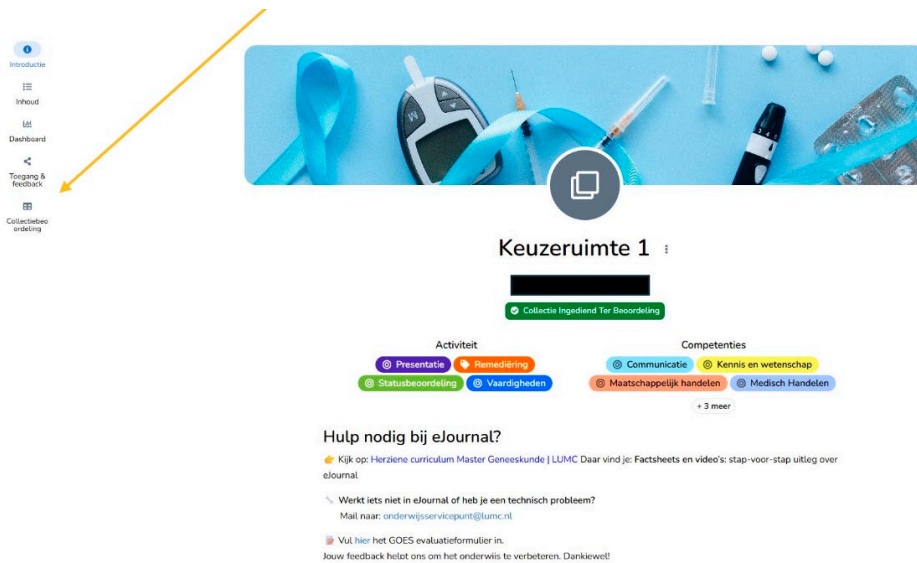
Introductie

Inhoud

Dashboard

Toegang & feedback

Collectiebeoordeling

Keuzeruimte 1

Collectie Ingediend Ter Beoordeling

Activiteit

Presentatie
Remediëring
Statusbeoordeling
Vaardigheden

Competenties

Communicatie
Kennis en wetenschap
Maatschappelijk handelen
Medisch Handelen
+ 3 meer

Hulp nodig bij eJournal?

Kijk op: Herziene curriculum Master Geneeskunde | LUMC Daar vind je: Factsheets en video's: stap-voor-stap uitleg over eJournal

Werkt iets niet in eJournal of heb je een technisch probleem?
Mail naar: onderwijsservicepunt@lumc.nl

Vul hier het GOES evaluatieformulier in.
Jouw feedback helpt ons om het onderwijs te verbeteren. Dankiewel!